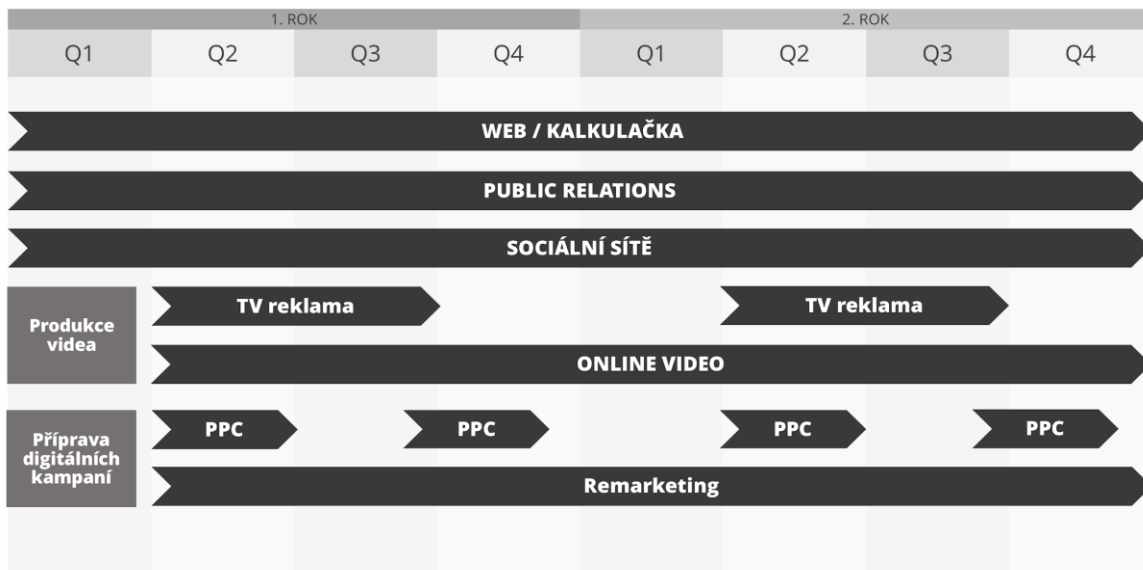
| 1. ROK | | | | 2. ROK | | | |
|---|---|---|---|---|---|---|---|
| Q1 | Q2 | Q3 | Q4 | Q1 | Q2 | Q3 | Q4 |

WEB / KALKULAČKA

PUBLIC RELATIONS

SOCIÁLNÍ SÍTĚ

Produkce videa

TV reklama

TV reklama

ONLINE VIDEO

Příprava digitálních kampaní

PPC

PPC

PPC

PPC

Remarketing